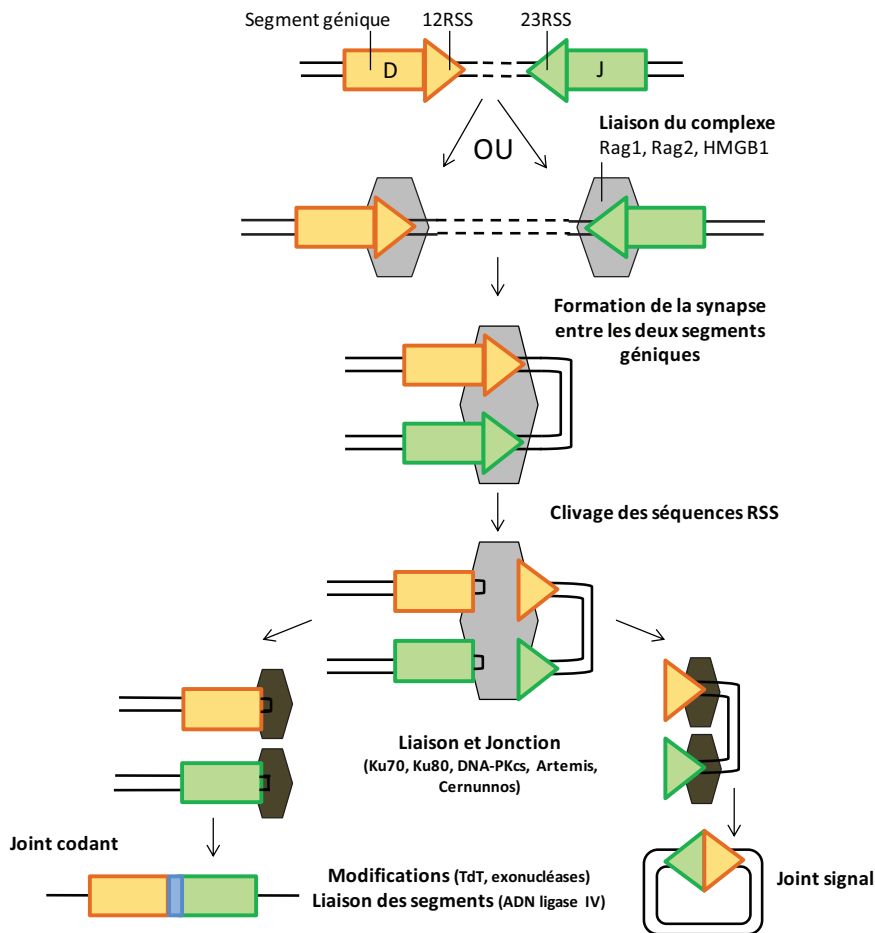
Segment génique
12RSS
23RSS
D
J
OU
Liaison du complexe
Rag1, Rag2, HMGB1

Formation de la synapse entre les deux segments géniques

Clivage des séquences RSS

Liaison et Jonction
(Ku70, Ku80, DNA-PKcs, Artemis, Cernunnos)

Joint codant

Modifications (TdT, exonucléases)
Liaison des segments (ADN ligase IV)

Joint signal